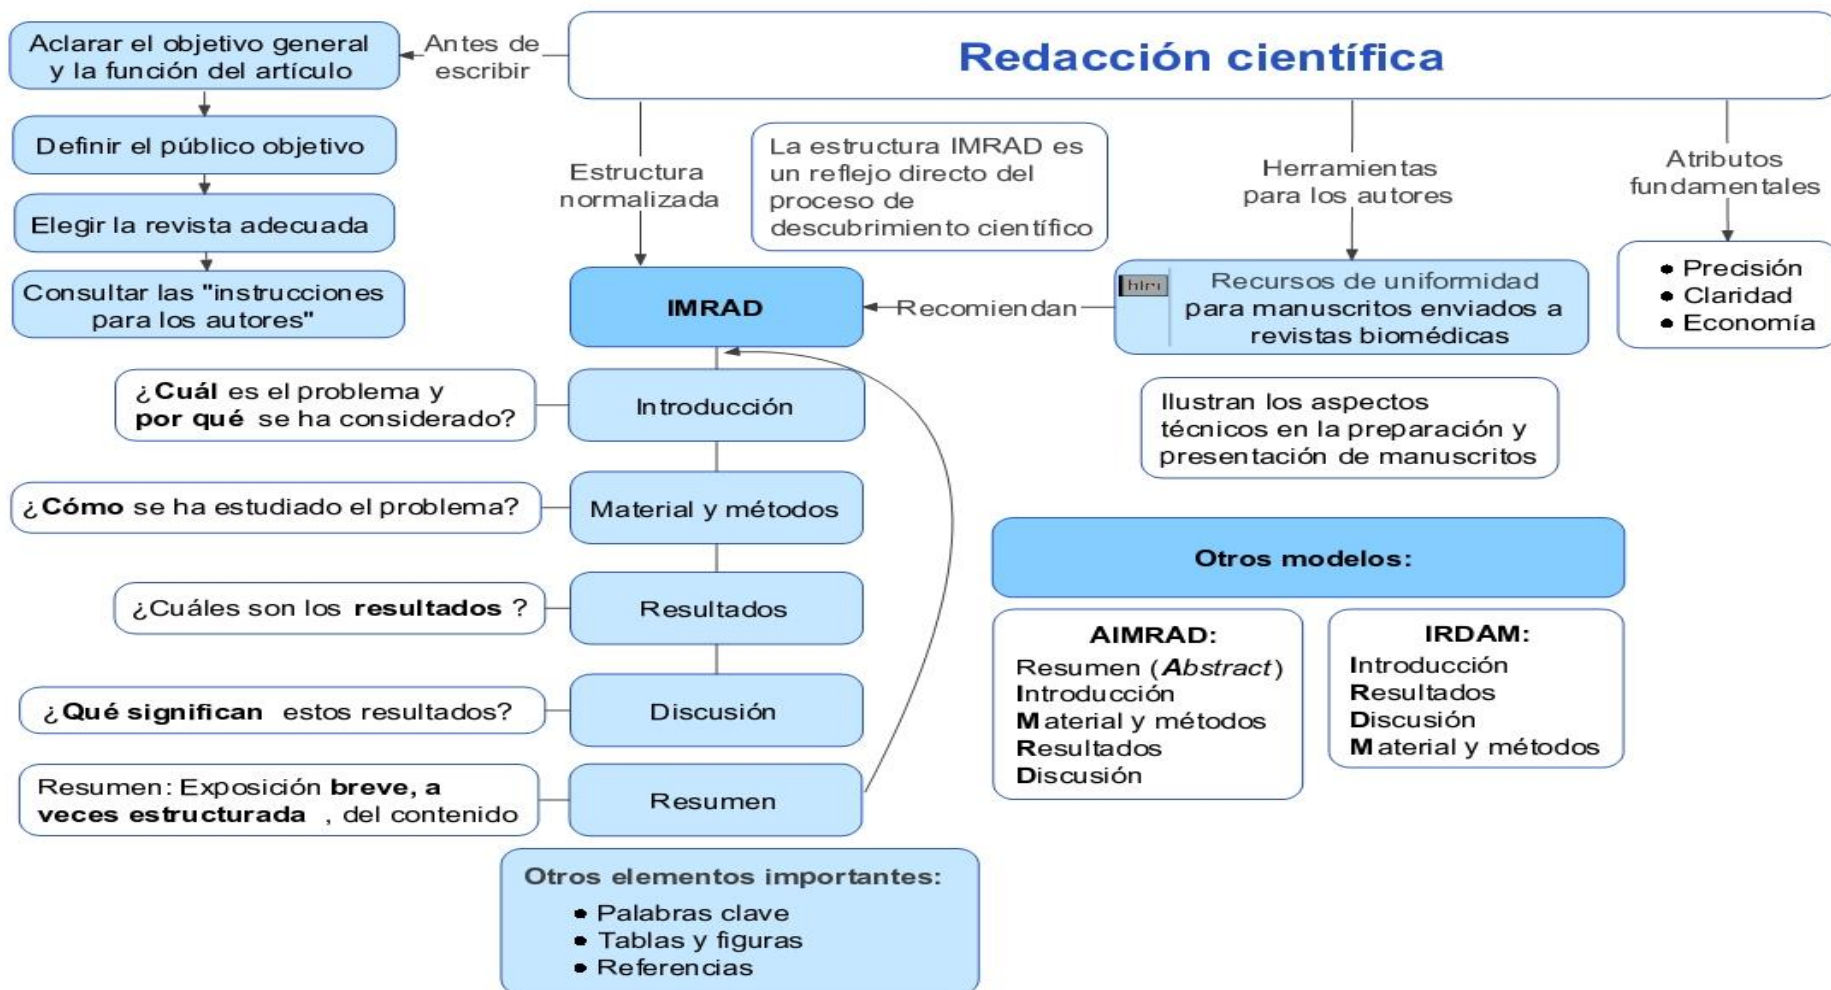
Redacción científica

Antes de escribir

Aclarar el objetivo general y la función del artículo

Definir el público objetivo

Elegir la revista adecuada

Consultar las "instrucciones para los autores"

Estructura normalizada

La estructura IMRAD es un reflejo directo del proceso de descubrimiento científico

Herramientas para los autores

Atributos fundamentales

- Precisión
- Claridad
- Economía

IMRAD

Recomiendan

html

Recursos de uniformidad para manuscritos enviados a revistas biomédicas

Ilustran los aspectos técnicos en la preparación y presentación de manuscritos

¿**Cuál** es el problema y **por qué** se ha considerado?

Introducción

¿**Cómo** se ha estudiado el problema?

Material y métodos

¿Cuáles son los **resultados** ?

Resultados

¿**Qué significan** estos resultados?

Discusión

Resumen: Exposición **breve, a veces estructurada** , del contenido

Resumen

Otros modelos:

**AIMRAD:**
Resumen (*Abstract*)
Introducción
Material y métodos
Resultados
Discusión

**IRDAM:**
Introducción
Resultados
Discusión
Material y métodos

Otros elementos importantes:
- Palabras clave
- Tablas y figuras
- Referencias